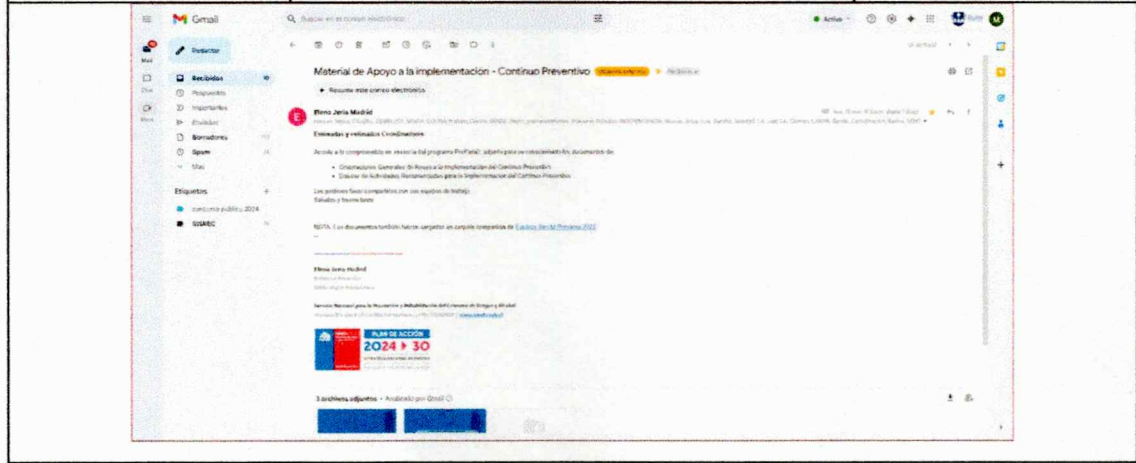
Gmail

Buscar en el correo electrónico

Activo

Redactar

Recibidos

Pospuestos

Importantes

Enviados

Borradores

Spam

Más

Etiquetas

compra pública 2024

SISREC

Material de Apoyo a la implementación - Continuo Preventivo

Resumir este correo electrónico

Elena Jeria Madrid

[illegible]

Estimadas y estimados Coordinadores

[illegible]

Orientaciones Generales de Apoyo a la Implementación del Continuo Preventivo

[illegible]

Los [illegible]

Saludos y buena tarde

NOTA: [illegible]

Elena Jeria Madrid

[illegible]

PLAN DE ACCIÓN

2024 ▸ 30

3 archivos adjuntos · Analizado por Gmail